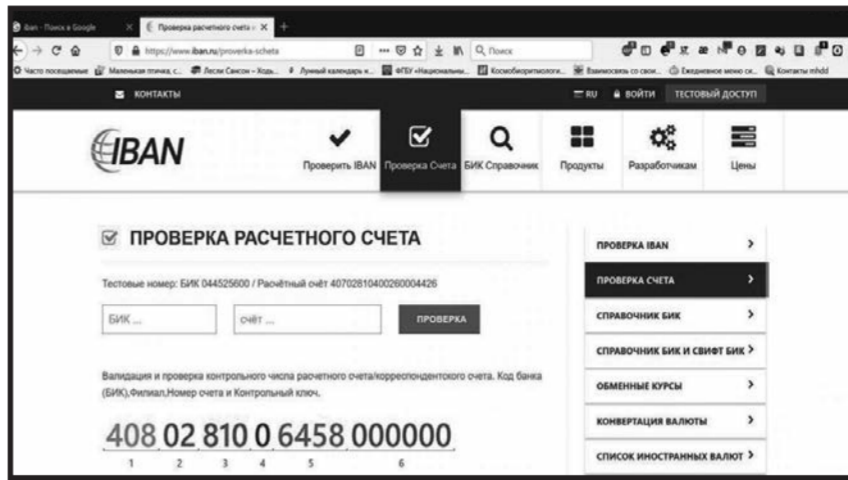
iban - Поиск в Google × Проверка расчетного счета × +

https://www.iban.ru/proverka-scheta

Поиск

Часто посещаемые Маленькая птичка, с... Лесли Сансон – Ходь... Лунный календарь н... ФГБУ «Национальн... Космобиоритмологи... Взаимосвязь со свои... Ежедневное меню ск... Контакты mhdd

КОНТАКТЫ

RU ВОЙТИ ТЕСТОВЫЙ ДОСТУП

IBAN

Проверить IBAN Проверка Счета БИК Справочник Продукты Разработчикам Цены

ПРОВЕРКА РАСЧЕТНОГО СЧЕТА

Тестовые номер: БИК 044525600 / Расчётный счёт 40702810400260004426

БИК ... счёт ... ПРОВЕРКА

Валидация и проверка контрольного числа расчетного счета/корреспондентского счета. Код банка (БИК),Филиал,Номер счета и Контрольный ключ.

408 02 810 0 6458 000000
1 2 3 4 5 6

ПРОВЕРКА IBAN >

ПРОВЕРКА СЧЕТА >

СПРАВОЧНИК БИК >

СПРАВОЧНИК БИК И СВИФТ БИК >

ОБМЕННЫЕ КУРСЫ >

КОНВЕРТАЦИЯ ВАЛЮТЫ >

СПИСОК ИНОСТРАННЫХ ВАЛЮТ >